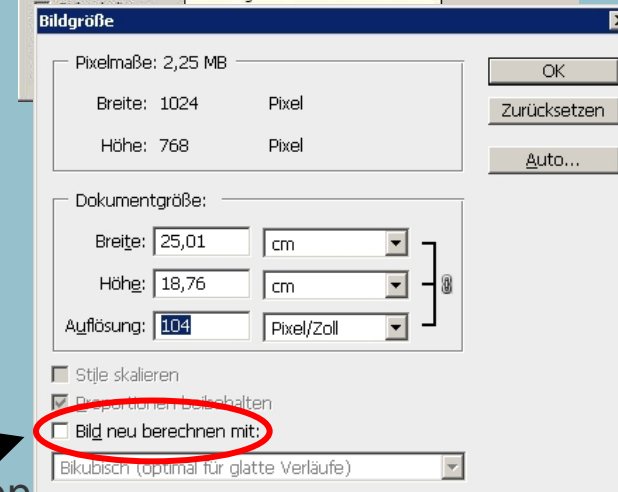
Bildgröße

Pixelmaße: 2,25 MB

Breite: 1024 Pixel

Höhe: 768 Pixel

OK

Zurücksetzen

Auto...

Dokumentgröße:

Breite: 25,01 cm

Höhe: 18,76 cm

Auflösung: 104 Pixel/Zoll

Stile skalieren

Proportionen beibehalten

Bild neu berechnen mit:

Bikubisch (optimal für glatte Verläufe)